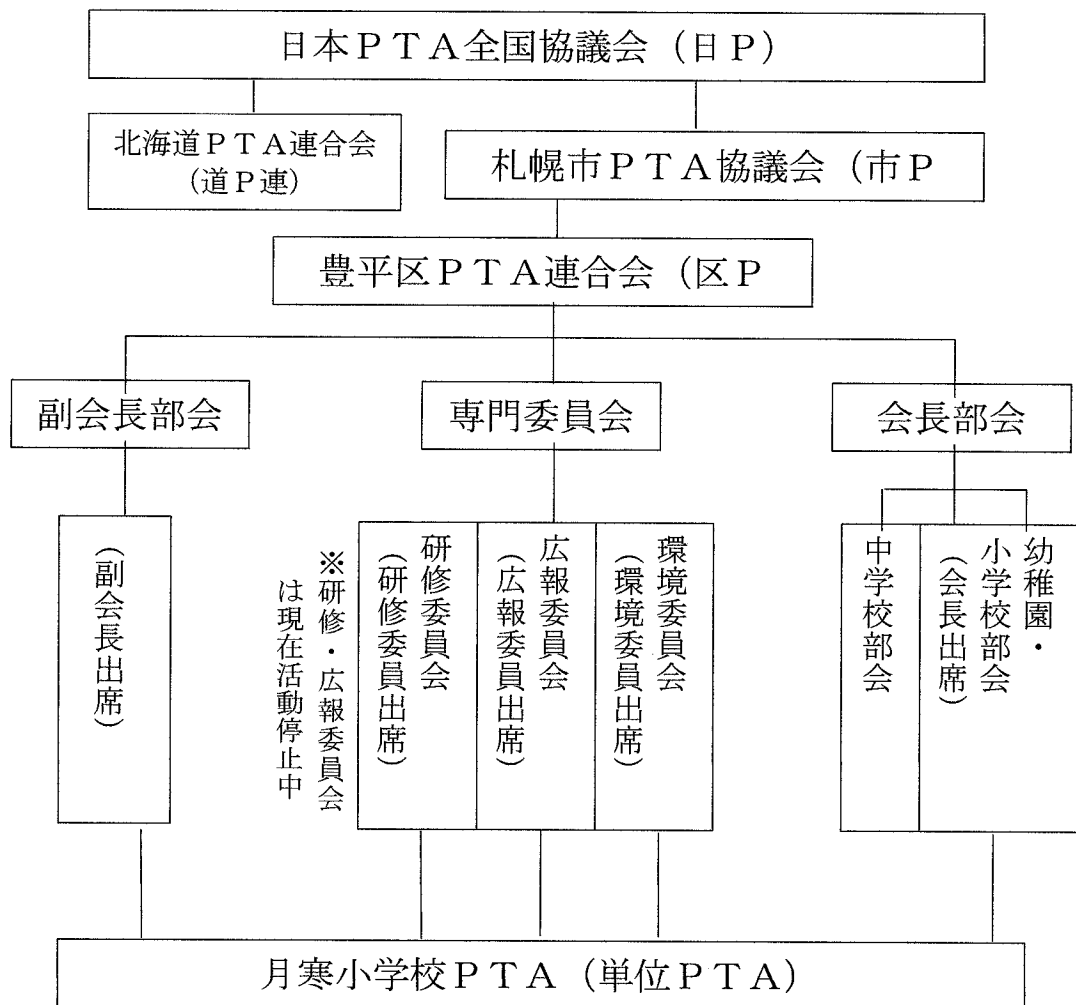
日本PTA全国協議会（日P）

北海道PTA連合会
（道P連）

札幌市PTA協議会（市P

豊平区PTA連合会（区P

副会長部会

専門委員会

会長部会

（副会長出席）

※研修・広報委員会は現在活動停止中

研修委員会
（研修委員出席）

広報委員会
（広報委員出席）

環境委員会
（環境委員出席）

中学校部会

幼稚園・小学校部会
（会長出席）

月寒小学校PTA（単位PTA）